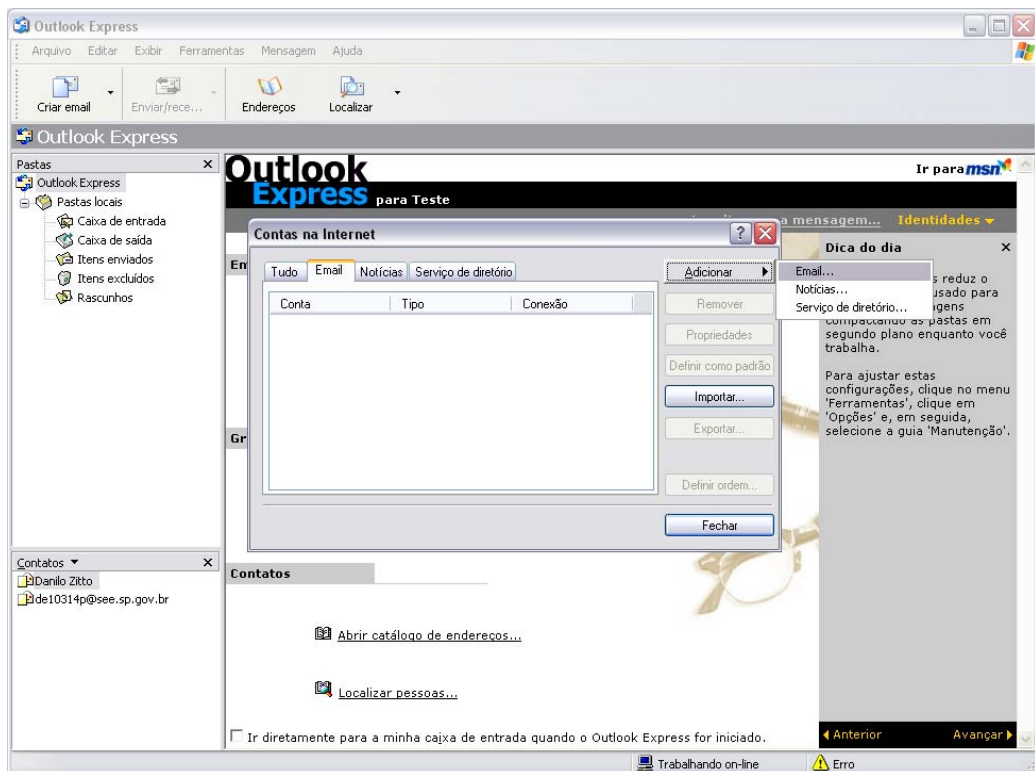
Outlook Express

Arquivo Editar Exibir Ferramentas Mensagem Ajuda

Criar email Enviar/rece... Endereços Localizar

Outlook Express

Pastas ×
Outlook Express
Pastas locais
Caixa de entrada
Caixa de saída
Itens enviados
Itens excluídos
Rascunhos

Outlook Express para Teste

Ir para msn

a mensagem... Identidades

Contas na Internet

Tudo Email Notícias Serviço de diretório

| Conta | Tipo | Conexão |
|---|---|---|

Adicionar
Remover
Propriedades
Definir como padrão
Importar...
Exportar...
Definir ordem...
Fechar

Email...
Notícias...
Serviço de diretório...

En

Gr

Dica do dia ×

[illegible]s reduz o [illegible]usado para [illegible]gens compactando as pastas em segundo plano enquanto você trabalha.

Para ajustar estas configurações, clique no menu 'Ferramentas', clique em 'Opções' e, em seguida, selecione a guia 'Manutenção'.

Anterior Avançar

Contatos ▼ ×
Danilo Zitto
de10314p@see.sp.gov.br

Contatos

Abrir catálogo de endereços...

Localizar pessoas...

Ir diretamente para a minha caixa de entrada quando o Outlook Express for iniciado.

Trabalhando on-line

Erro